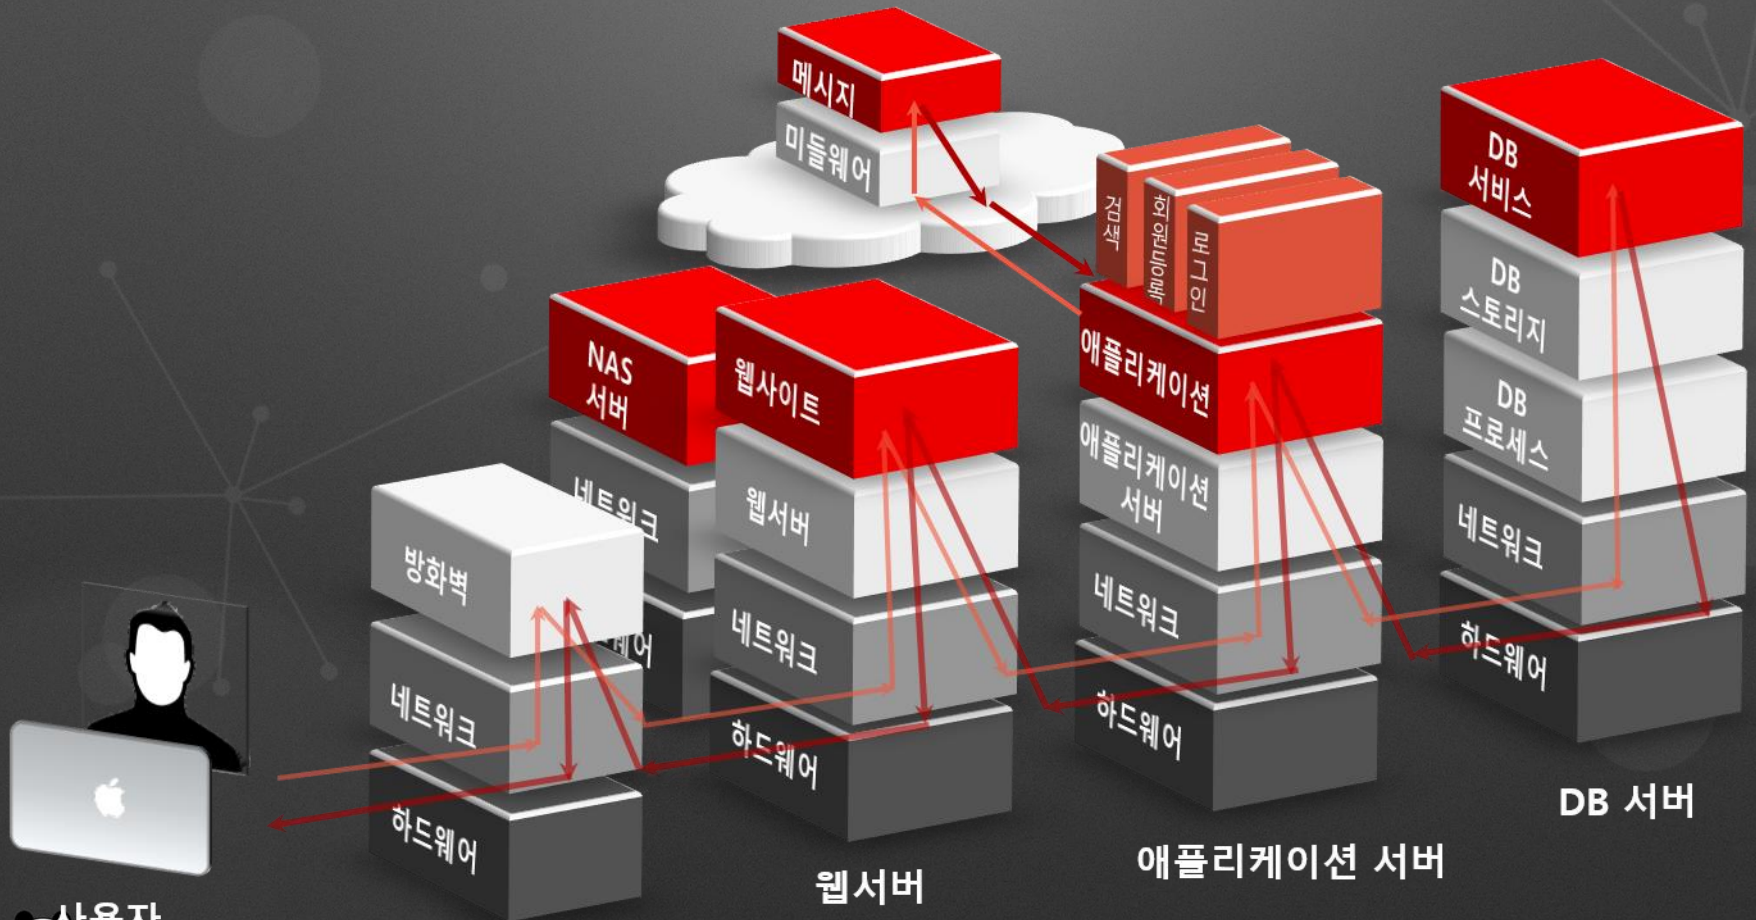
메시지
미들웨어
검색
회원등록
로그인
DB 서비스
DB 스토리지
DB 프로세스
네트워크
하드웨어
NAS 서버
네트워크
하드웨어
웹사이트
웹서버
네트워크
하드웨어
애플리케이션
애플리케이션 서버
네트워크
하드웨어
방화벽
네트워크
하드웨어
사용자
웹서버
애플리케이션 서버
DB 서버